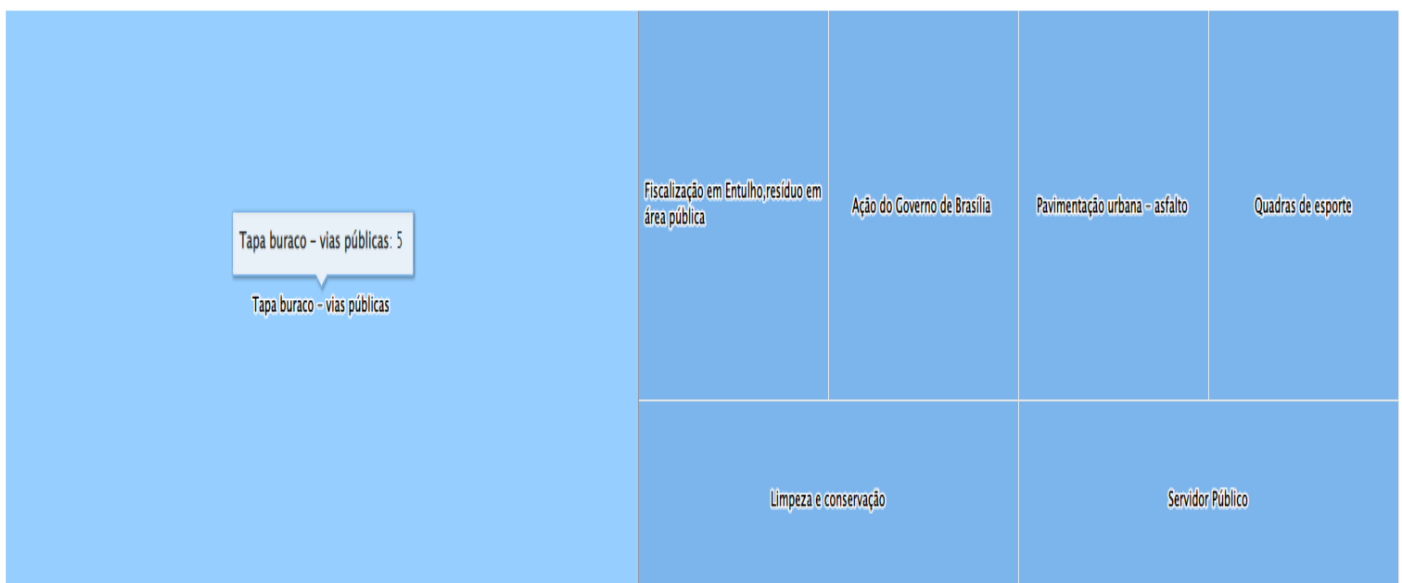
Tapa buraco - vias públicas: 5

Tapa buraco - vias públicas

Fiscalização em Entulho,resíduo em área pública

Ação do Governo de Brasília

Pavimentação urbana - asfalto

Quadras de esporte

Limpeza e conservação

Servidor Público